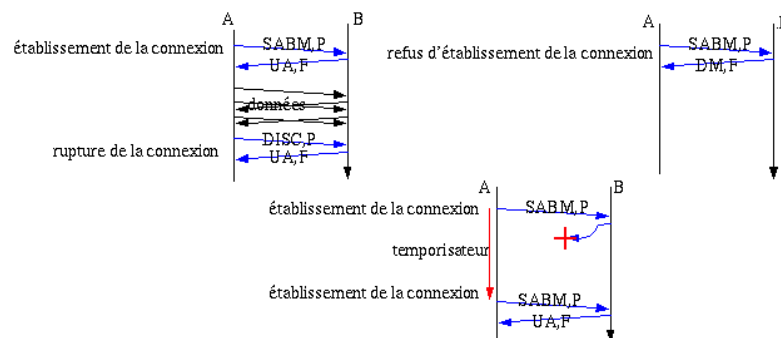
A B
établissement de la connexion
SABM,P
UA,F
données
rupture de la connexion
DISC,P
UA,F

A
refus d'établissement de la connexion
SABM,P
DM,F

A B
établissement de la connexion
SABM,P
temporisateur
établissement de la connexion
SABM,P
UA,F